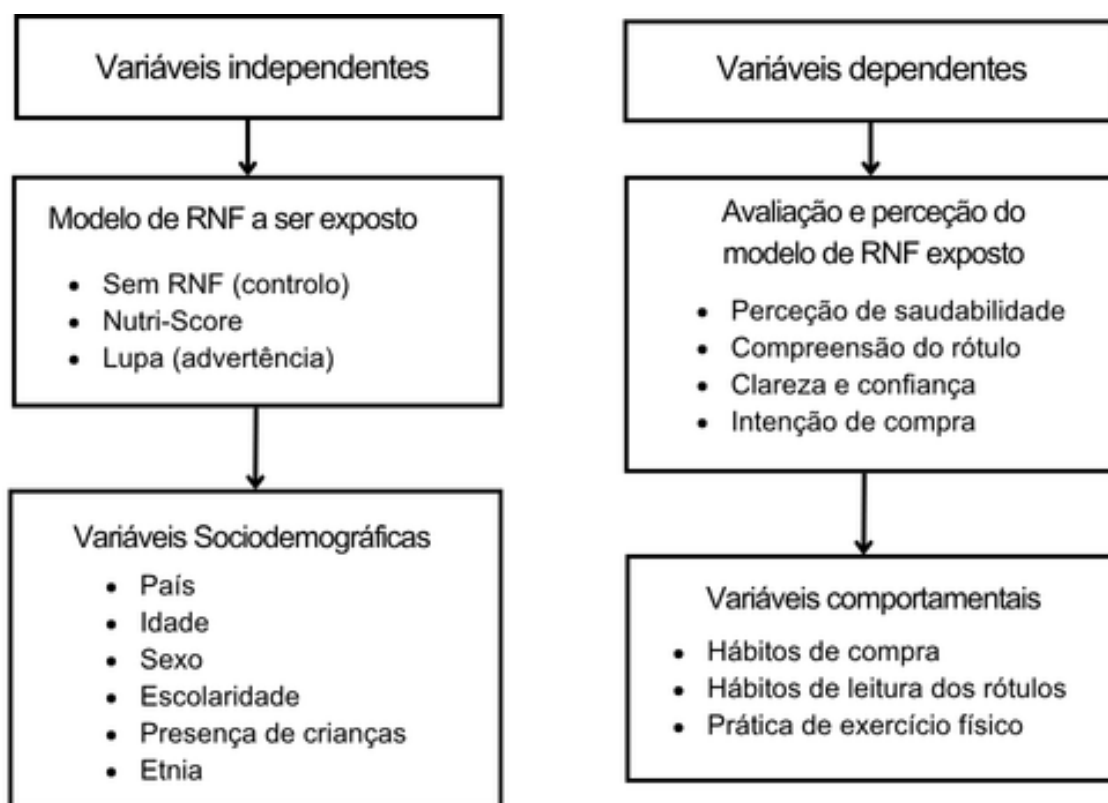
Variáveis independentes

Modelo de RNF a ser exposto

- Sem RNF (controlo)
- Nutri-Score
- Lupa (advertência)

Variáveis Sociodemográficas

- País
- Idade
- Sexo
- Escolaridade
- Presença de crianças
- Etnia

Variáveis dependentes

Avaliação e perceção do modelo de RNF exposto

- Perceção de saudabilidade
- Compreensão do rótulo
- Clareza e confiança
- Intenção de compra

Variáveis comportamentais

- Hábitos de compra
- Hábitos de leitura dos rótulos
- Prática de exercício físico